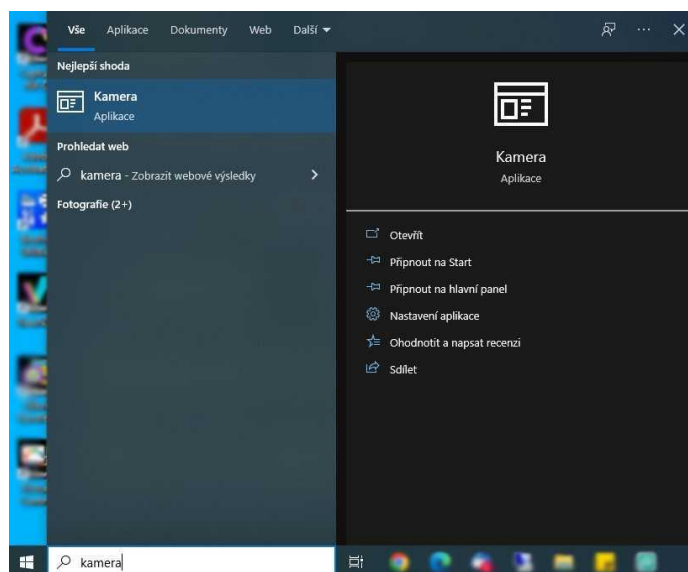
Vše Aplikace Dokumenty Web Další

Nejlepší shoda

Kamera
Aplikace

Prohledat web

kamera - Zobrazit webové výsledky

Fotografie (2+)

Kamera
Aplikace

Otevřít

Připnout na Start

Připnout na hlavní panel

Nastavení aplikace

Ohodnotit a napsat recenzi

Sdílet

kamera